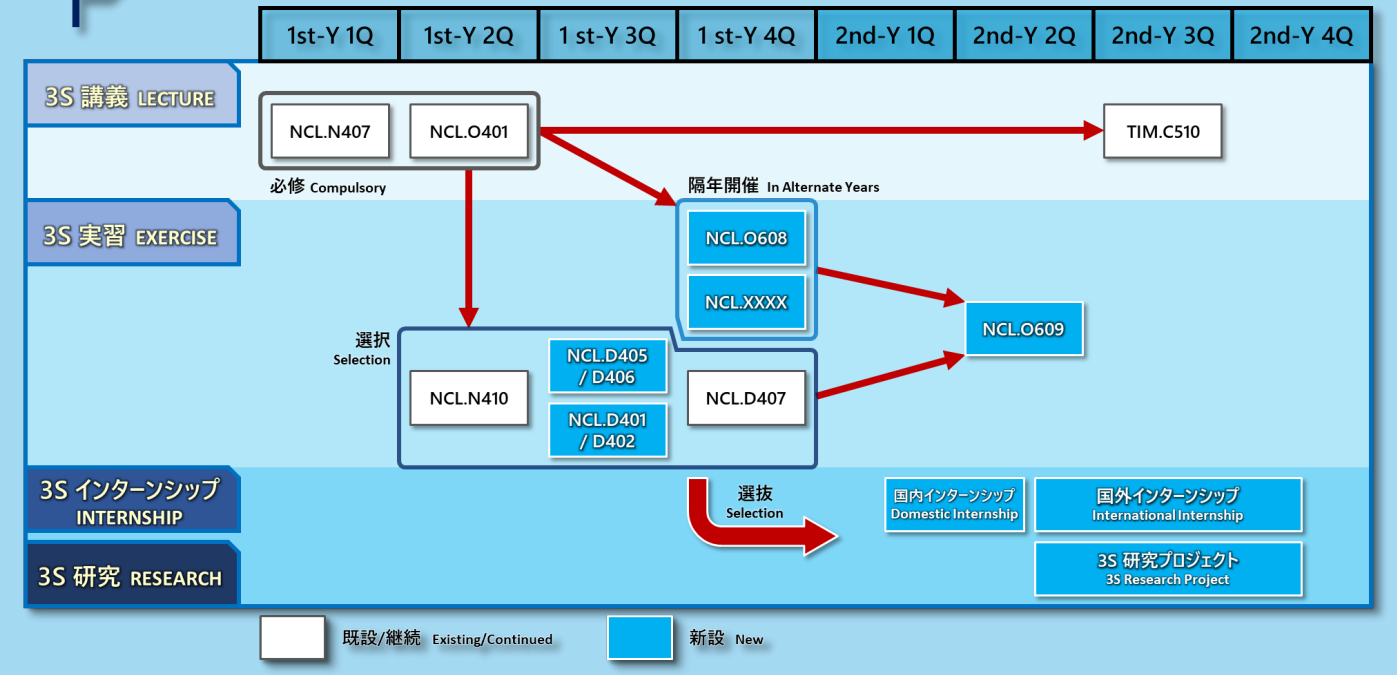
| 1st-Y 1Q | 1st-Y 2Q | 1 st-Y 3Q | 1 st-Y 4Q | 2nd-Y 1Q | 2nd-Y 2Q | 2nd-Y 3Q | 2nd-Y 4Q |
|---|---|---|---|---|---|---|---|

3S 講義 LECTURE

NCL.N407
NCL.O401
必修 Compulsory

TIM.C510

隔年開催 In Alternate Years

3S 実習 EXERCISE

NCL.O608
NCL.XXXX

NCL.O609

選択
Selection

NCL.N410
NCL.D405 / D406
NCL.D401 / D402
NCL.D407

3S インターンシップ INTERNSHIP

選抜
Selection

国内インターンシップ Domestic Internship
国外インターンシップ International Internship

3S 研究 RESEARCH

3S 研究プロジェクト 3S Research Project

既設/継続 Existing/Continued
新設 New